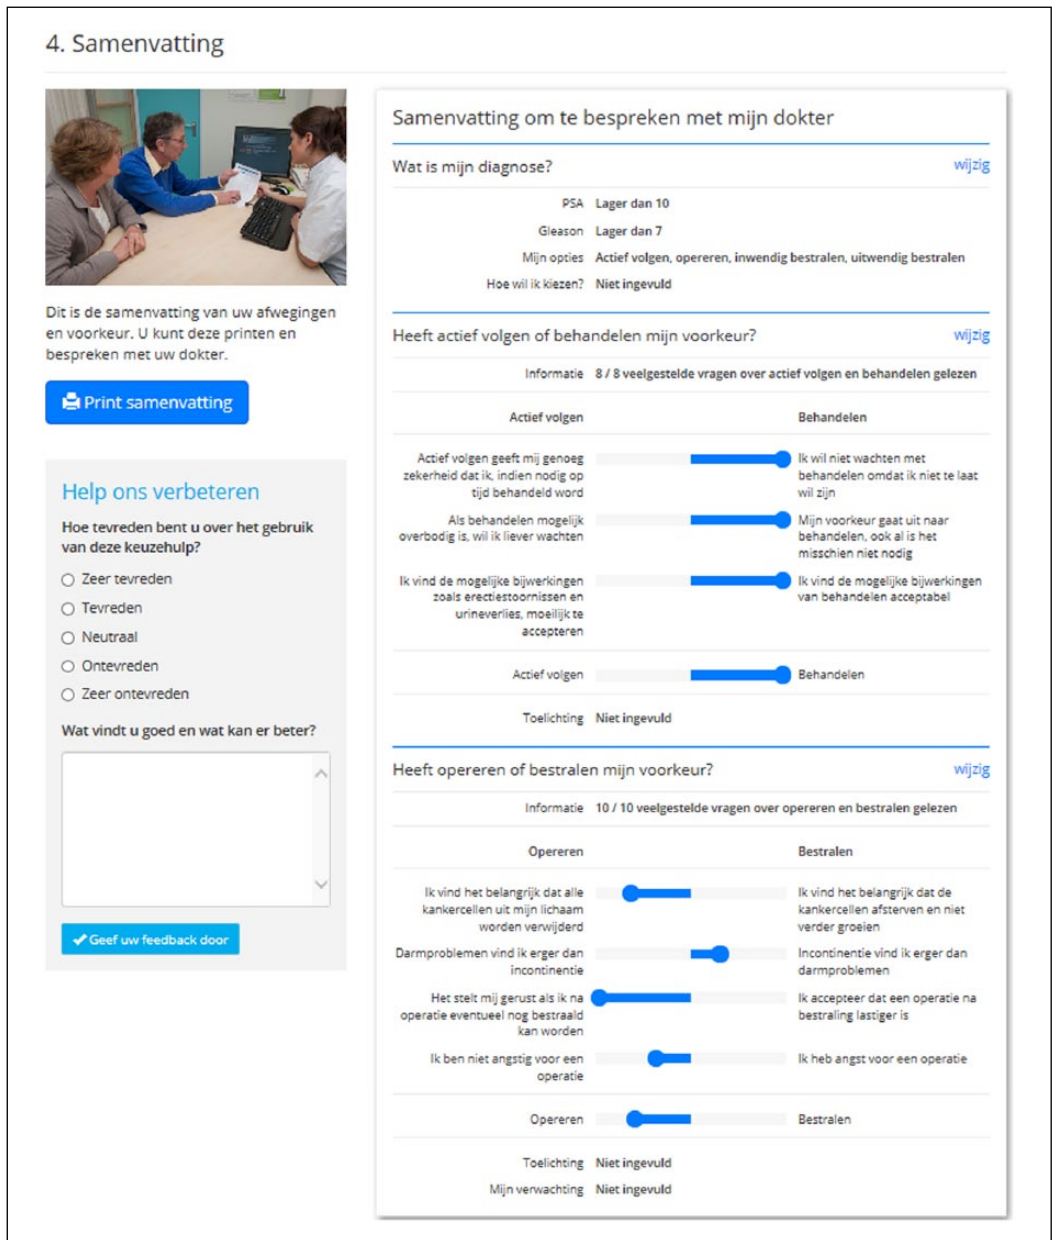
4. Samenvatting

Dit is de samenvatting van uw afwegingen en voorkeur. U kunt deze printen en bespreken met uw dokter.

Print samenvatting

Help ons verbeteren

Hoe tevreden bent u over het gebruik van deze keuzehulp?

Zeer tevreden

Tevreden

Neutraal

Ontevreden

Zeer ontevreden

Wat vindt u goed en wat kan er beter?

Geef uw feedback door

Samenvatting om te bespreken met mijn dokter

Wat is mijn diagnose? wijzig

PSA Lager dan 10
Gleason Lager dan 7
Mijn opties Actief volgen, opereren, inwendig bestralen, uitwendig bestralen
Hoe wil ik kiezen? Niet ingevuld

Heeft actief volgen of behandelen mijn voorkeur? wijzig

Informatie 8 / 8 veelgestelde vragen over actief volgen en behandelen gelezen

Actief volgen | Behandelen

Actief volgen geeft mij genoeg zekerheid dat ik, indien nodig op tijd behandeld word | Ik wil niet wachten met behandelen omdat ik niet te laat wil zijn

Als behandelen mogelijk overbodig is, wil ik liever wachten | Mijn voorkeur gaat uit naar behandelen, ook al is het misschien niet nodig

Ik vind de mogelijke bijwerkingen zoals erectiestoornissen en urineverlies, moeilijk te accepteren | Ik vind de mogelijke bijwerkingen van behandelen acceptabel

Actief volgen | Behandelen

Toelichting Niet ingevuld

Heeft opereren of bestralen mijn voorkeur? wijzig

Informatie 10 / 10 veelgestelde vragen over opereren en bestralen gelezen

Opereren | Bestralen

Ik vind het belangrijk dat alle kankercellen uit mijn lichaam worden verwijderd | Ik vind het belangrijk dat de kankercellen afsterven en niet verder groeien

Darmproblemen vind ik erger dan incontinentie | Incontinentie vind ik erger dan darmproblemen

Het stelt mij gerust als ik na operatie eventueel nog bestraald kan worden | Ik accepteer dat een operatie na bestraling lastiger is

Ik ben niet angstig voor een operatie | Ik heb angst voor een operatie

Opereren | Bestralen

Toelichting Niet ingevuld
Mijn verwachting Niet ingevuld